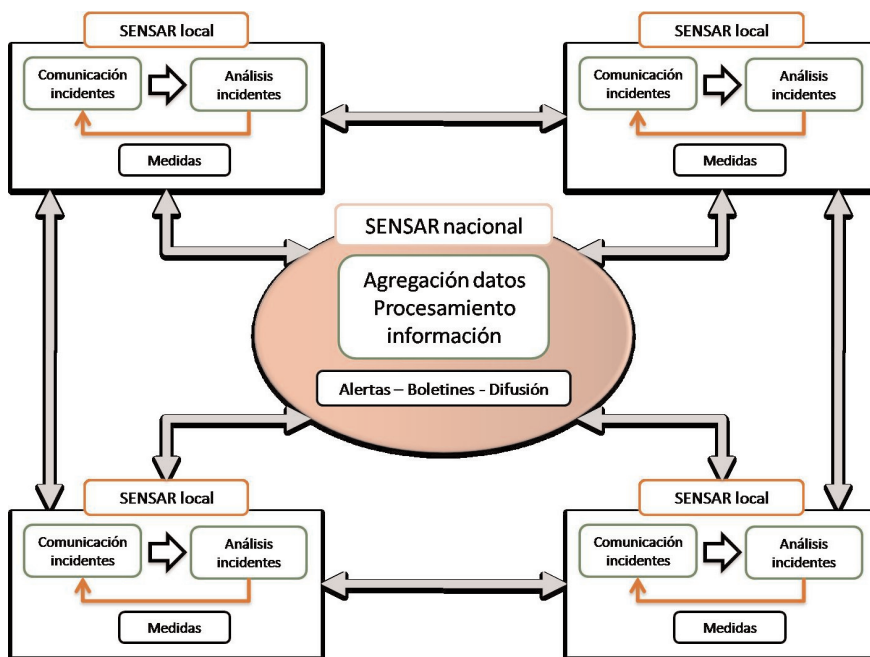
SENSAR local
Comunicación incidentes
Análisis incidentes
Medidas

SENSAR local
Comunicación incidentes
Análisis incidentes
Medidas

SENSAR nacional
Agregación datos
Procesamiento información
Alertas – Boletines - Difusión

SENSAR local
Comunicación incidentes
Análisis incidentes
Medidas

SENSAR local
Comunicación incidentes
Análisis incidentes
Medidas